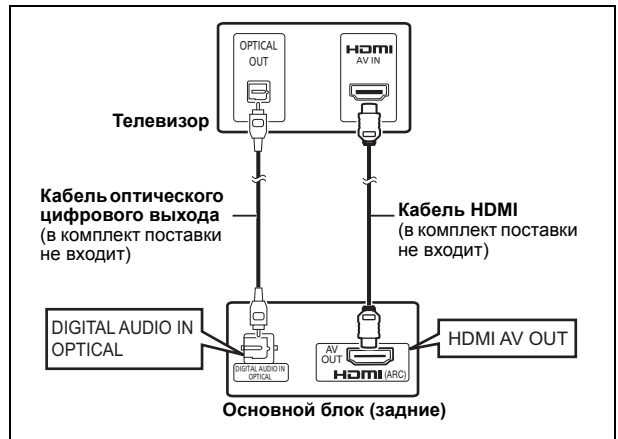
OPTICAL OUT

HDMI AV IN

Телевизор

Кабель оптического цифрового выхода (в комплект поставки не входит)

Кабель HDMI (в комплект поставки не входит)

DIGITAL AUDIO IN OPTICAL

DIGITAL AUDIO IN OPTICAL

AV OUT

HDMI (ARC)

HDMI AV OUT

Основной блок (задние)